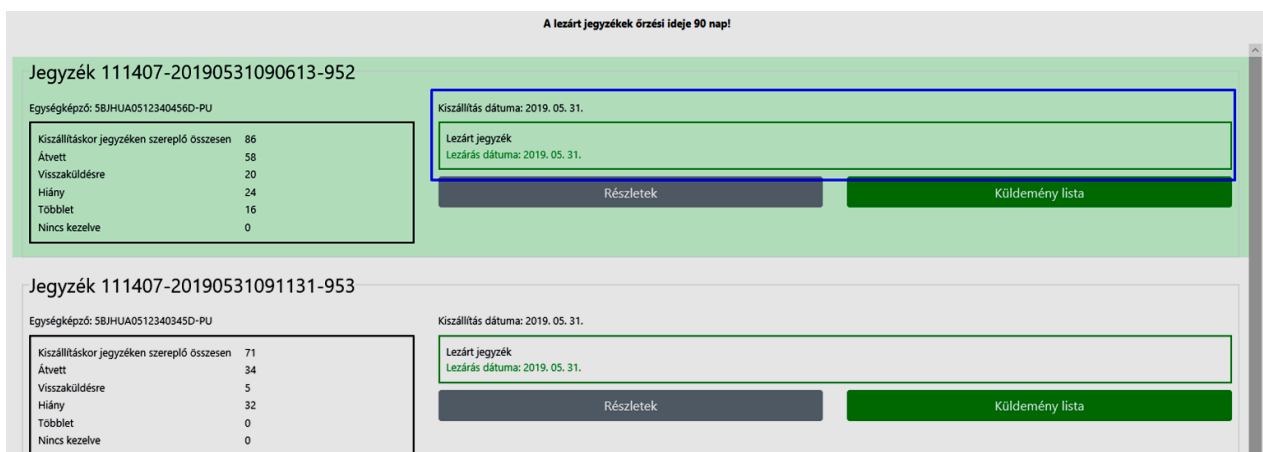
A lezárt jegyzékek őrzési ideje 90 nap!

Jegyzék 111407-20190531090613-952

Egységképző: 5BJHUA0512340456D-PU

| | |
|---|---|
| Kiszállításkor jegyzéken szereplő összesen | 86 |
| Átvett | 58 |
| Visszaküldésre | 20 |
| Hiány | 24 |
| Többlet | 16 |
| Nincs kezelve | 0 |

Kiszállítás dátuma: 2019. 05. 31.

Lezárt jegyzék
Lezárás dátuma: 2019. 05. 31.

Részletek

Küldemény lista

Jegyzék 111407-20190531091131-953

Egységképző: 5BJHUA0512340345D-PU

| | |
|---|---|
| Kiszállításkor jegyzéken szereplő összesen | 71 |
| Átvett | 34 |
| Visszaküldésre | 5 |
| Hiány | 32 |
| Többlet | 0 |
| Nincs kezelve | 0 |

Kiszállítás dátuma: 2019. 05. 31.

Lezárt jegyzék
Lezárás dátuma: 2019. 05. 31.

Részletek

Küldemény lista